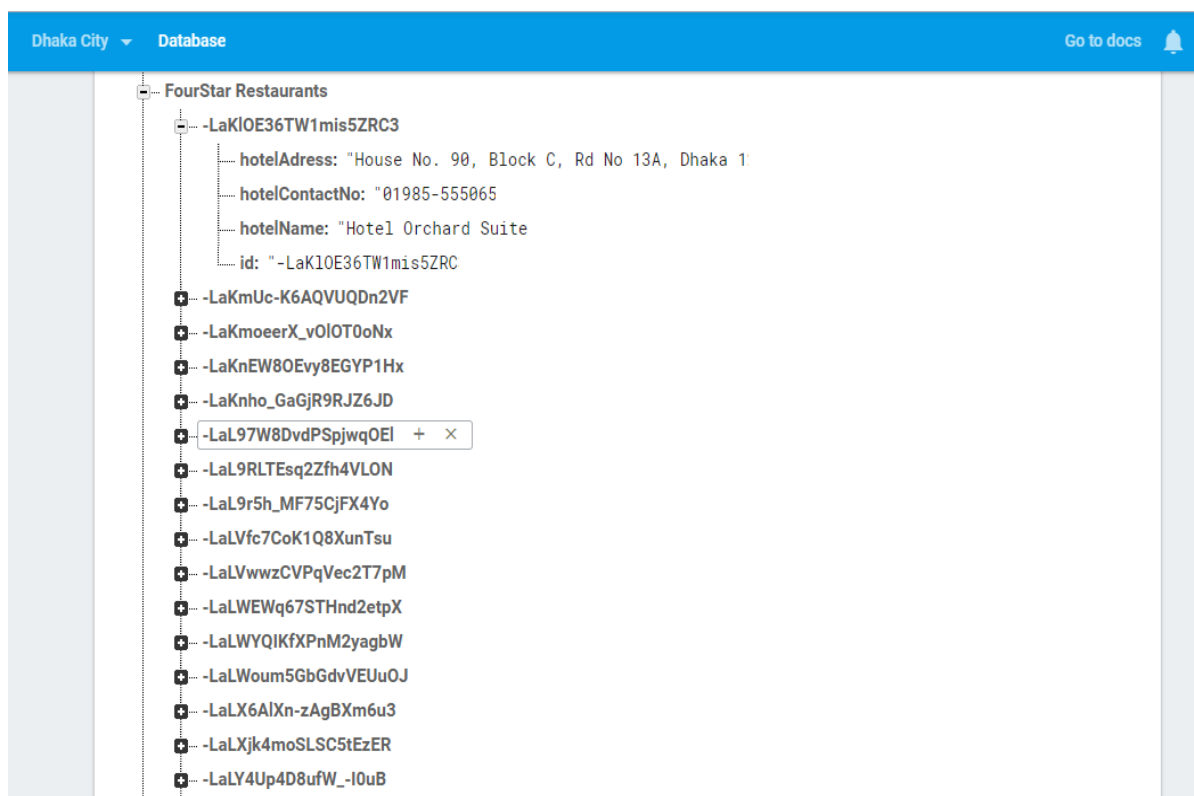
Dhaka City Database Go to docs

FourStar Restaurants
-LaKlOE36TW1mis5ZRC3
hotelAdress: "House No. 90, Block C, Rd No 13A, Dhaka 1
hotelContactNo: "01985-555065
hotelName: "Hotel Orchard Suite
id: "-LaKlOE36TW1mis5ZRC
-LaKmUc-K6AQVUQDn2VF
-LaKmoeerX_vOlOT0oNx
-LaKnEW8OEvy8EGYP1Hx
-LaKnho_GaGjR9RJZ6JD
-LaL97W8DvdPSpjwqOEl + ×
-LaL9RLTEsq2Zfh4VLON
-LaL9r5h_MF75CjFX4Yo
-LaLVfc7CoK1Q8XunTsu
-LaLVwwzCVPqVec2T7pM
-LaLWEWq67STHnd2etpX
-LaLWYQIKfXPnM2yagbW
-LaLWoum5GbGdvVEUuOJ
-LaLX6AlXn-zAgBXm6u3
-LaLXjk4moSLSC5tEzER
-LaLY4Up4D8ufW_-I0uB